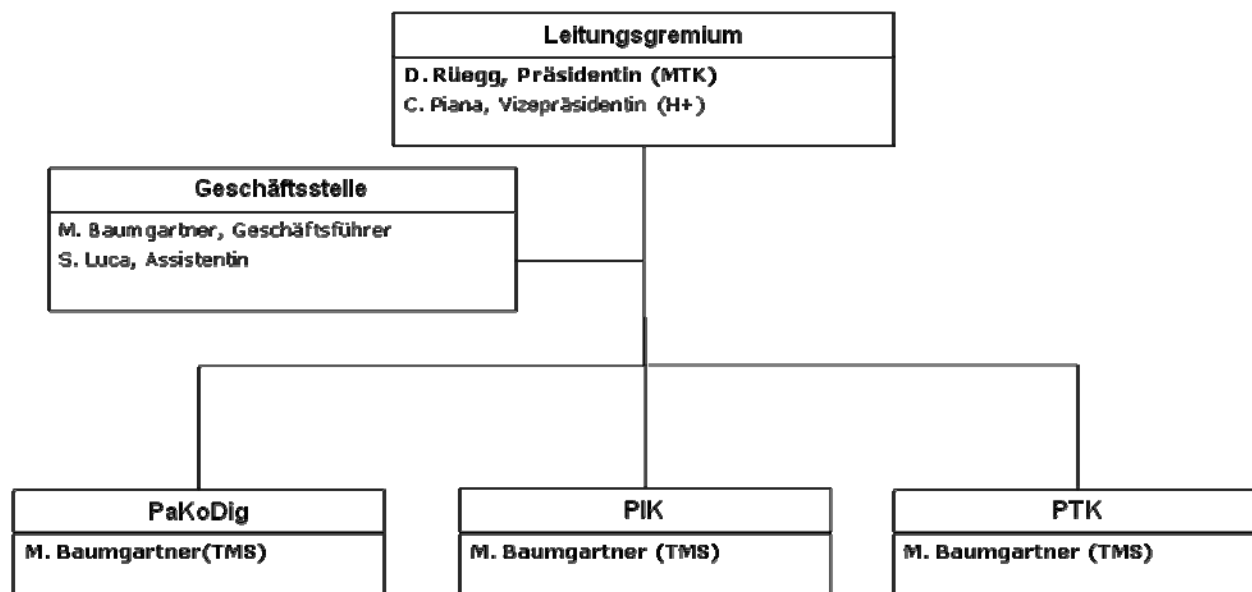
Leitungsgremium

D. Rüegg, Präsidentin (MTK)
C. Piana, Vizepräsidentin (H+)

Geschäftsstelle

M. Baumgartner, Geschäftsführer
S. Luca, Assistentin

PaKoDig

M. Baumgartner(TMS)

PIK

M. Baumgartner (TMS)

PTK

M. Baumgartner (TMS)